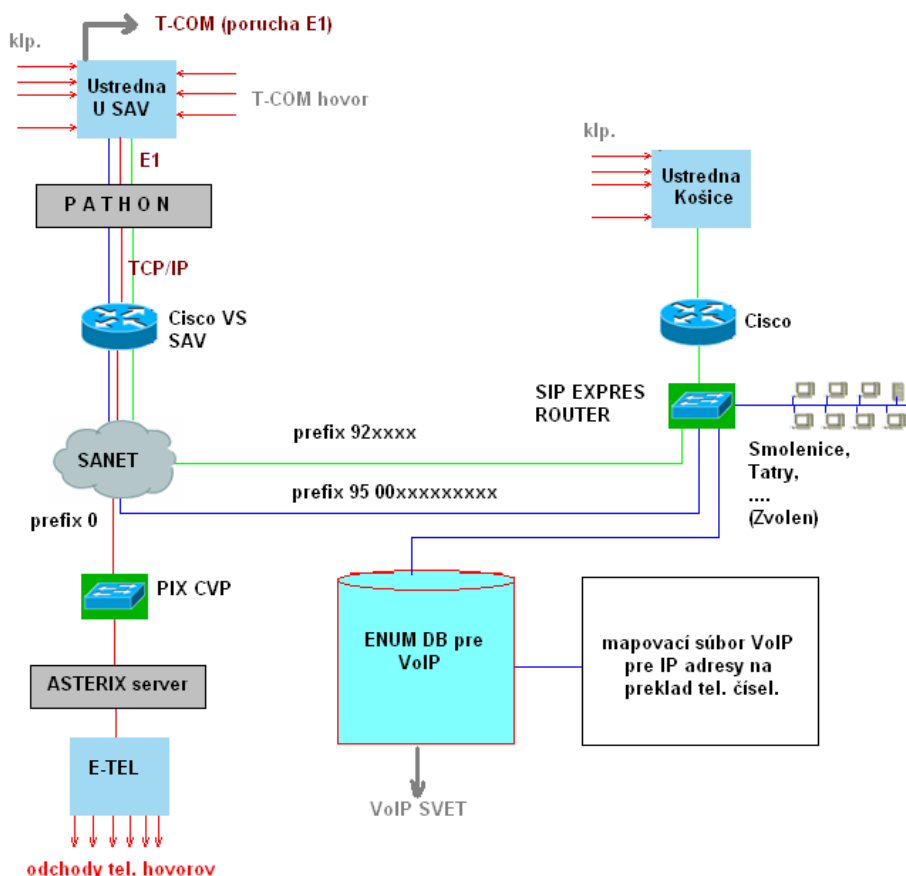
T-COM (porucha E1)

klp.

Ustredna U SAV

T-COM hovor

E1

P A T H O N

TCP/IP

Cisco VS SAV

SANET

prefix 0

PIX CVP

ASTERIX server

E-TEL

odchody tel. hovorov

klp.

Ustredna Košice

Cisco

SIP EXPRES ROUTER

prefix 92xxxx

prefix 95 00xxxxxxxxx

Smolenice, Tatry, .... (Zvolen)

ENUM DB pre VoIP

mapovací súbor VoIP pre IP adresy na preklad tel. čísel.

VoIP SVET